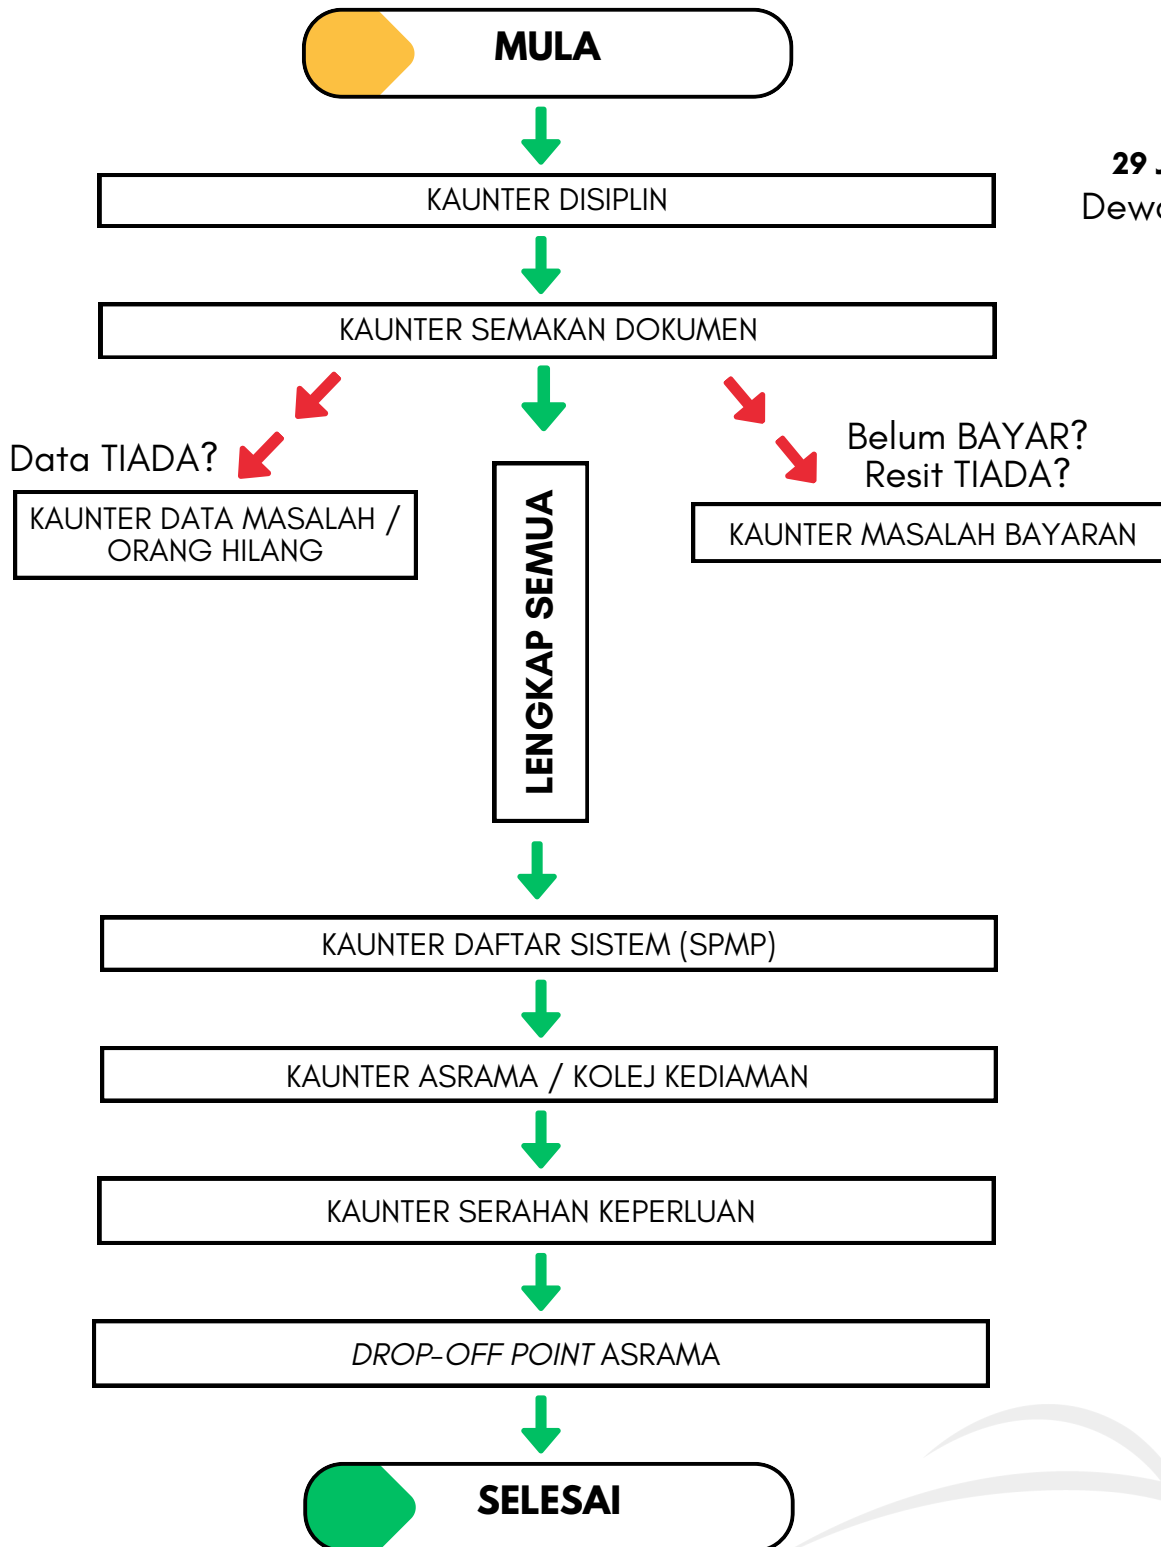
MULA

KAUNTER DISIPLIN

29 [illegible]
Dew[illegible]

KAUNTER SEMAKAN DOKUMEN

Data TIADA?

KAUNTER DATA MASALAH / ORANG HILANG

LENGKAP SEMUA

Belum BAYAR?
Resit TIADA?

KAUNTER MASALAH BAYARAN

KAUNTER DAFTAR SISTEM (SPMP)

KAUNTER ASRAMA / KOLEJ KEDIAMAN

KAUNTER SERAHAN KEPERLUAN

DROP-OFF POINT ASRAMA

SELESAI